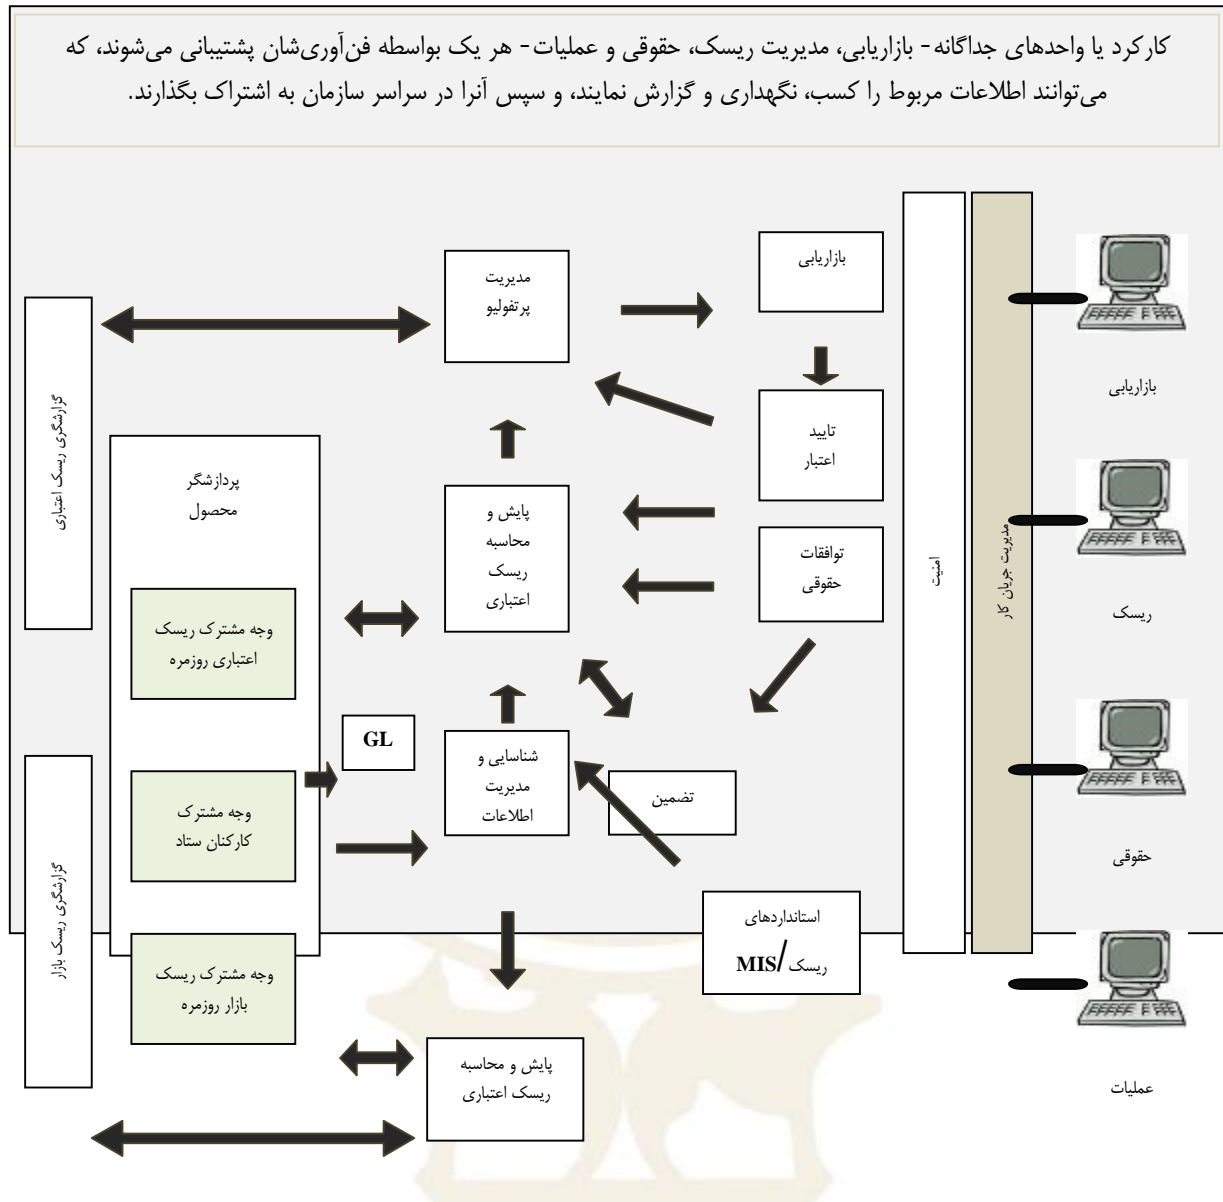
کارکرد یا واحدهای جداگانه- بازاریابی، مدیریت ریسک، حقوقی و عملیات- هر یک بواسطه فن‌آوری‌شان پشتیبانی می‌شوند، که می‌توانند اطلاعات مربوط را کسب، نگهداری و گزارش نمایند، و سپس آنرا در سراسر سازمان به اشتراک بگذارند.

گزارشگری ریسک اعتباری

مدیریت پرتفولیو

بازاریابی

تایید اعتبار

امنیت

مدیریت جریان کار

بازاریابی

پردازشگر محصول

پایش و محاسبه ریسک اعتباری

توافقات حقوقی

ریسک

وجه مشترک ریسک اعتباری روزمره

GL

شناسایی و مدیریت اطلاعات

تضمین

گزارشگری ریسک بازار

وجه مشترک کارکنان ستاد

حقوقی

استانداردهای ریسک/MIS

وجه مشترک ریسک بازار روزمره

پایش و محاسبه ریسک اعتباری

عملیات